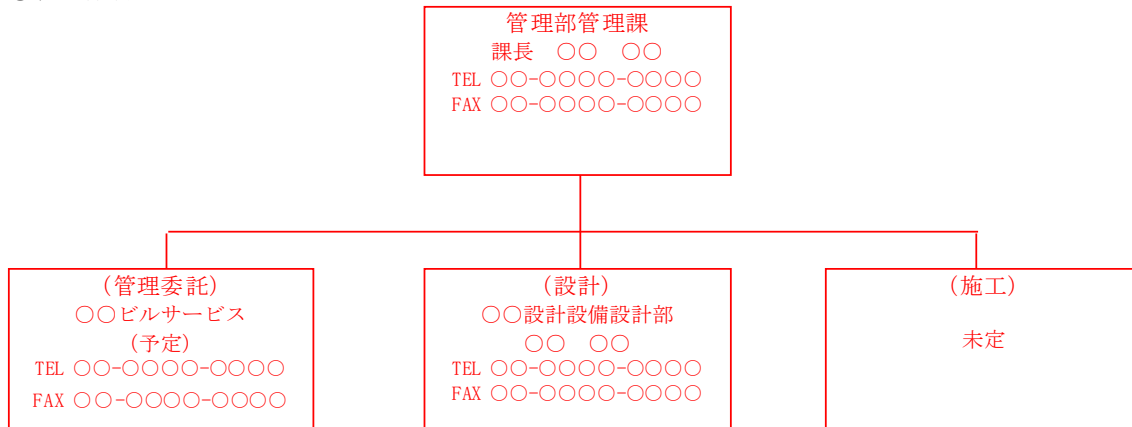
管理部管理課
課長　○○　○○
TEL ○○-○○○○-○○○○
FAX ○○-○○○○-○○○○

（管理委託）
○○ビルサービス
（予定）
TEL ○○-○○○○-○○○○
FAX ○○-○○○○-○○○○

（設計）
○○設計設備設計部
○○　○○
TEL ○○-○○○○-○○○○
FAX ○○-○○○○-○○○○

（施工）
未定